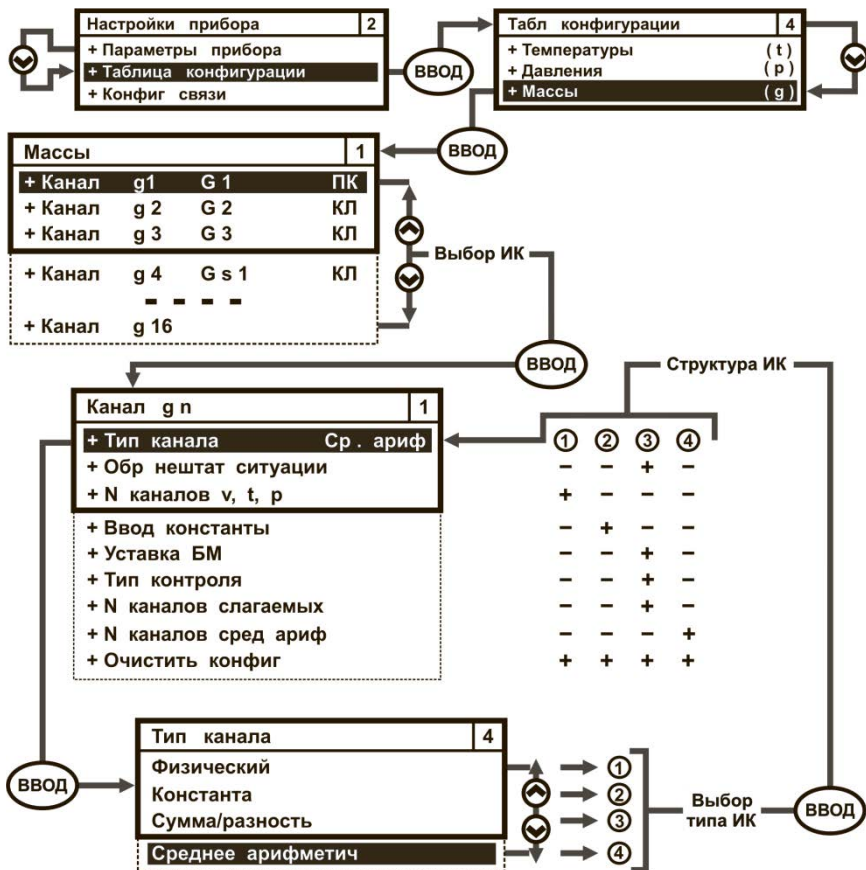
Настройки прибора 2
+ Параметры прибора
+ Таблица конфигурации
+ Конфиг связи

ВВОД

Табл конфигурации 4
+ Температуры (t)
+ Давления (p)
+ Массы (g)

ВВОД

Массы 1
+ Канал g1 G 1 ПК
+ Канал g 2 G 2 КЛ
+ Канал g 3 G 3 КЛ
+ Канал g 4 G s 1 КЛ
- - - -
+ Канал g 16

Выбор ИК

ВВОД

Структура ИК

Канал g n 1
+ Тип канала Ср . ариф
+ Обр нештат ситуации
+ N каналов v, t, p
+ Ввод константы
+ Уставка БМ
+ Тип контроля
+ N каналов слагаемых
+ N каналов сред ариф
+ Очистить конфиг

| ① | ② | ③ | ④ |
|---|---|---|---|
| – | – | + | – |
| + | – | – | – |
| – | + | – | – |
| – | – | + | – |
| – | – | + | – |
| – | – | + | – |
| – | – | – | + |
| + | + | + | + |

ВВОД

Тип канала 4
Физический
Константа
Сумма/разность
Среднее арифметич

① ② ③ ④

Выбор типа ИК

ВВОД